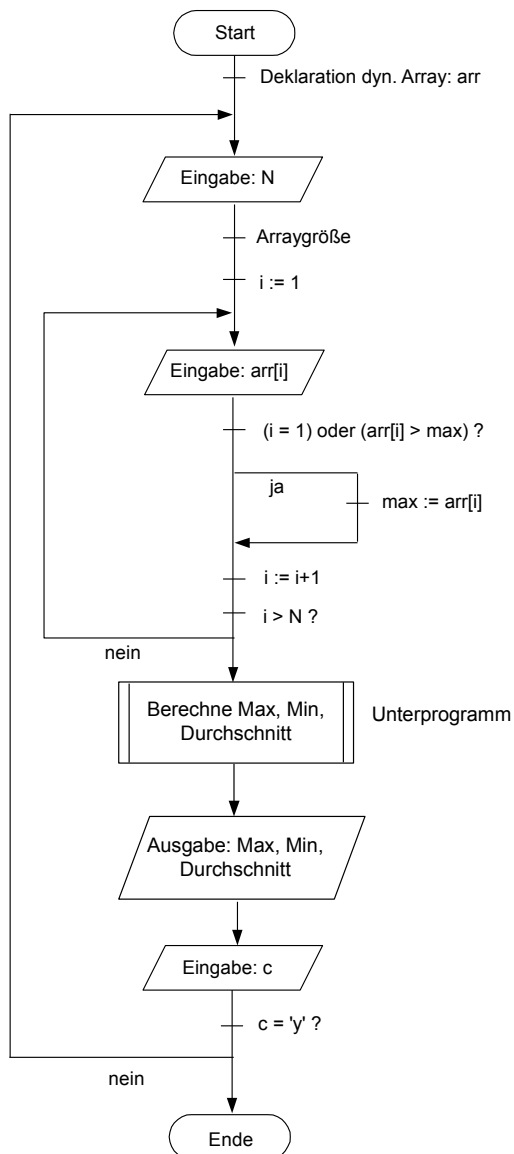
Start

Deklaration dyn. Array: arr

Eingabe: N

Arraygröße

i := 1

Eingabe: arr[i]

(i = 1) oder (arr[i] > max) ?

ja

max := arr[i]

i := i+1

i > N ?

nein

Berechne Max, Min, Durchschnitt

Unterprogramm

Ausgabe: Max, Min, Durchschnitt

Eingabe: c

c = 'y' ?

nein

Ende